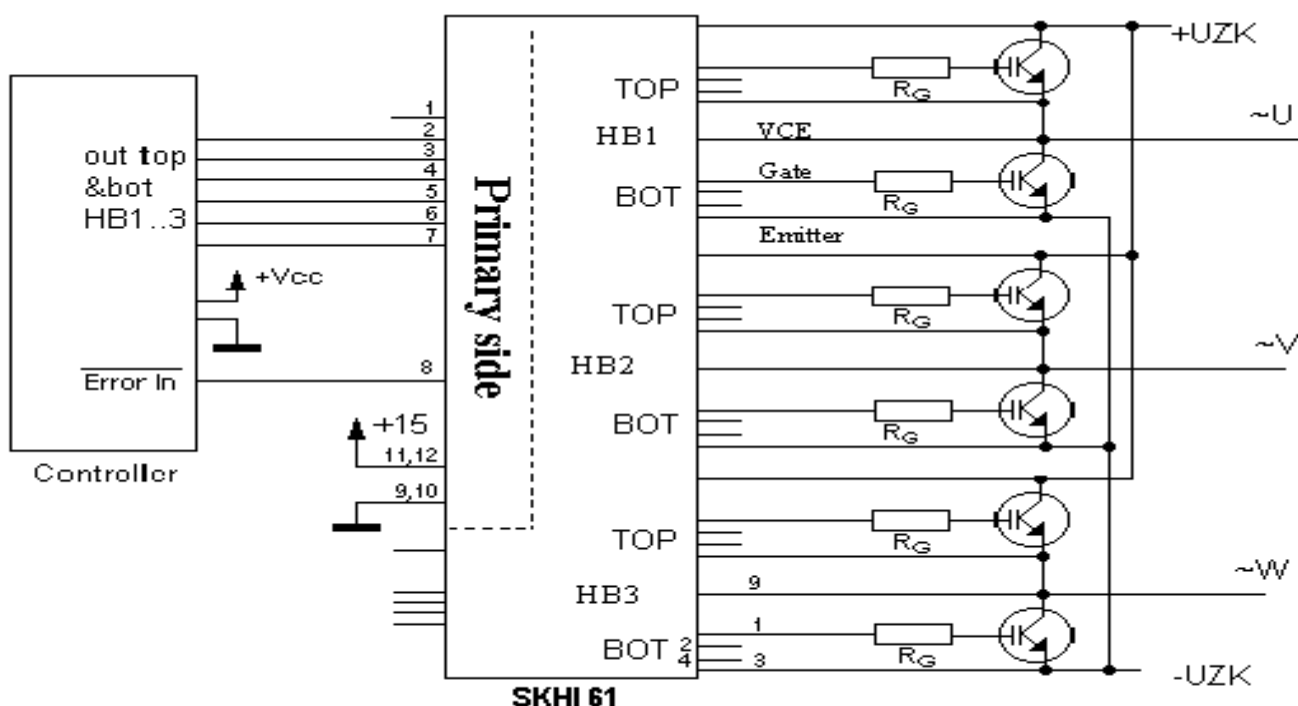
out top
&bot
HB1..3

+Vcc

$\overline{\text{Error In}}$

Controller

1
2
3
4
5
6
7
8

+15
11,12
9,10

Primary side

TOP
HB1
BOT
TOP
HB2
BOT
TOP
HB3
BOT 2
4

SKHI 61

VCE
Gate
Emitter
9
1
3

$R_G$
$R_G$
$R_G$
$R_G$
$R_G$
$R_G$

+UZK
~U
~V
~W
-UZK